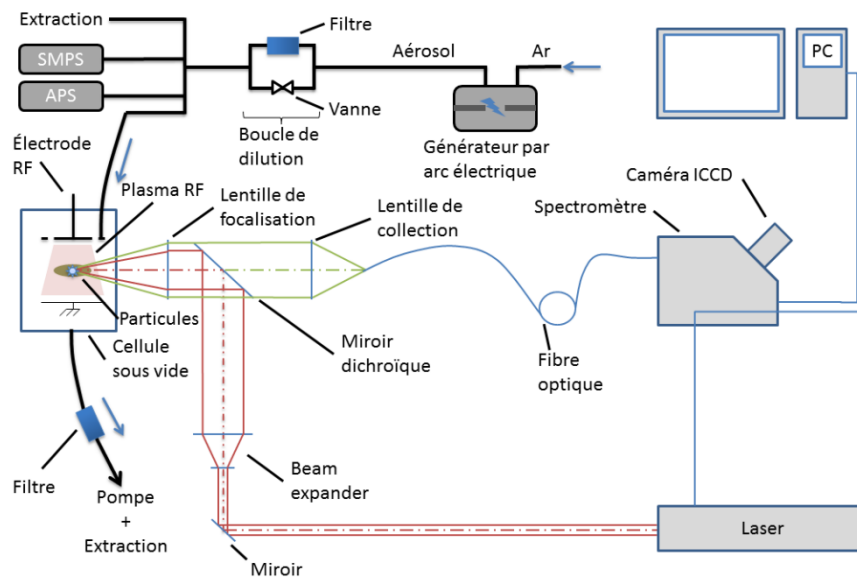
Extraction

SMPS

APS

Filtre

Aérosol

Ar

Vanne

Boucle de dilution

Générateur par arc électrique

PC

Électrode RF

Plasma RF

Lentille de focalisation

Lentille de collection

Spectromètre

Caméra ICCD

Particules

Cellule sous vide

Miroir dichroïque

Fibre optique

Filtre

Beam expander

Pompe + Extraction

Laser

Miroir